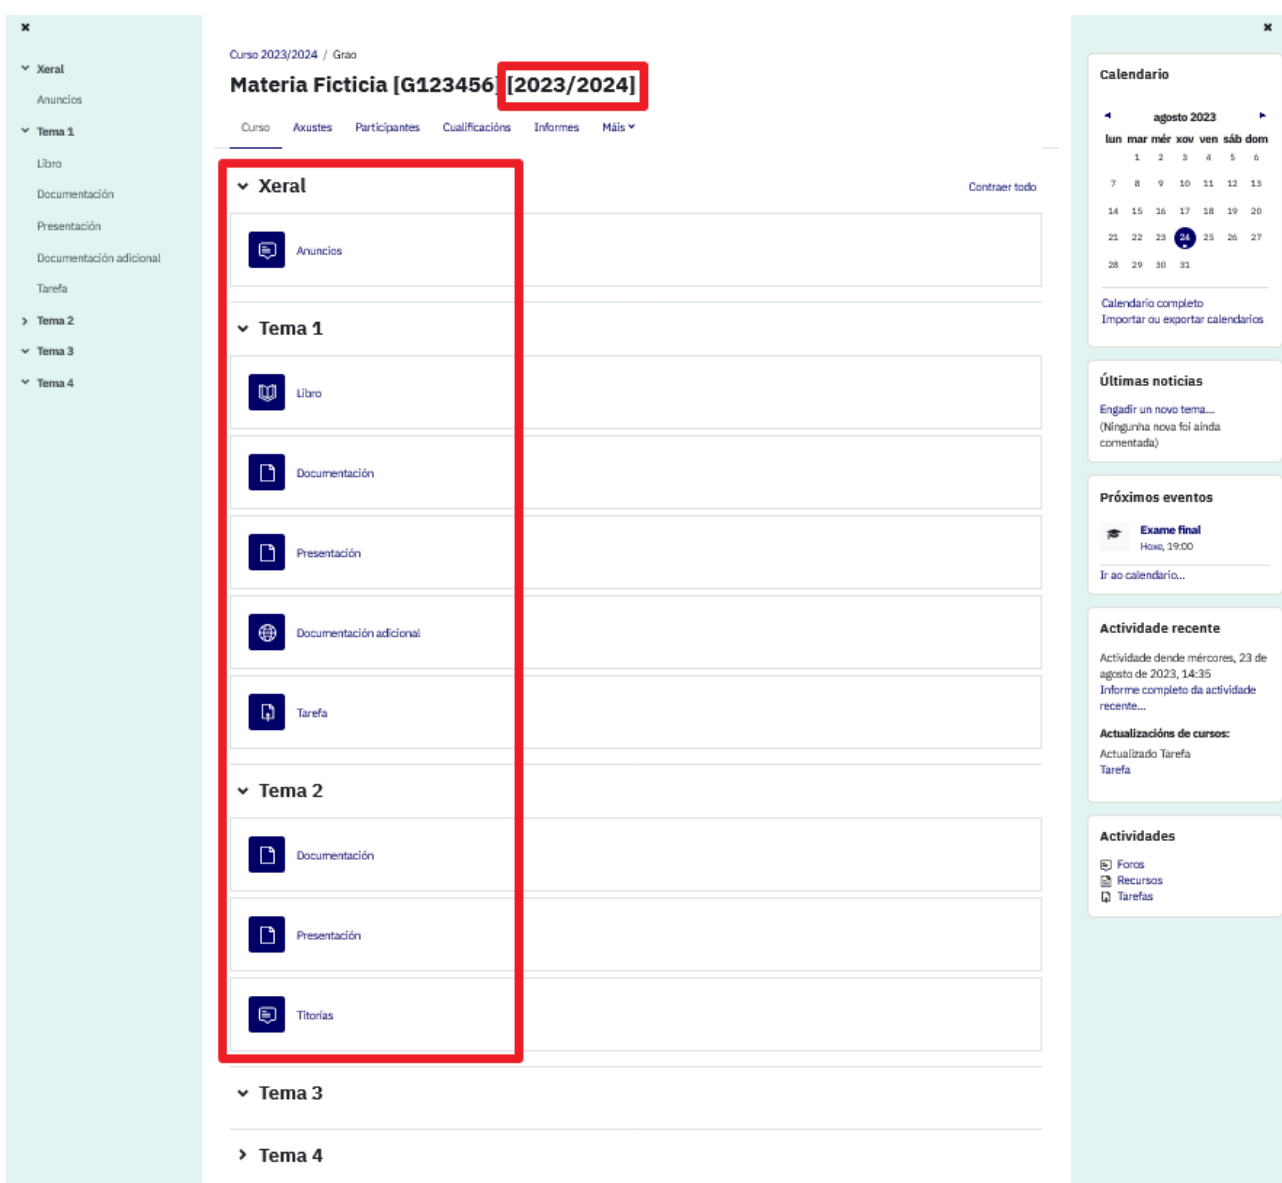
×

Xeral
Anuncios
Tema 1
Libro
Documentación
Presentación
Documentación adicional
Tarefa
Tema 2
Tema 3
Tema 4

Curso 2023/2024 / Grao

Materia Ficticia [G123456] [2023/2024]

Curso Axustes Participantes Cualificacións Informes Máis

Xeral

Contraer todo

Anuncios

Tema 1

Libro

Documentación

Presentación

Documentación adicional

Tarefa

Tema 2

Documentación

Presentación

Titorías

Tema 3

Tema 4

×

Calendario

agosto 2023

| lun | mar | mér | xov | ven | sáb | dom |
|---|---|---|---|---|---|---|
| | 1 | 2 | 3 | 4 | 5 | 6 |
| 7 | 8 | 9 | 10 | 11 | 12 | 13 |
| 14 | 15 | 16 | 17 | 18 | 19 | 20 |
| 21 | 22 | 23 | 24 | 25 | 26 | 27 |
| 28 | 29 | 30 | 31 | | | |

Calendario completo
Importar ou exportar calendarios

Últimas noticias

Engadir un novo tema...
(Ningunha nova foi ainda comentada)

Próximos eventos

Exame final
Hoxe, 19:00

Ir ao calendario...

Actividade recente

Actividade dende mércores, 23 de agosto de 2023, 14:35
Informe completo da actividade recente...

Actualizacións de cursos:
Actualizado Tarefa
Tarefa

Actividades

Foros
Recursos
Tarefas